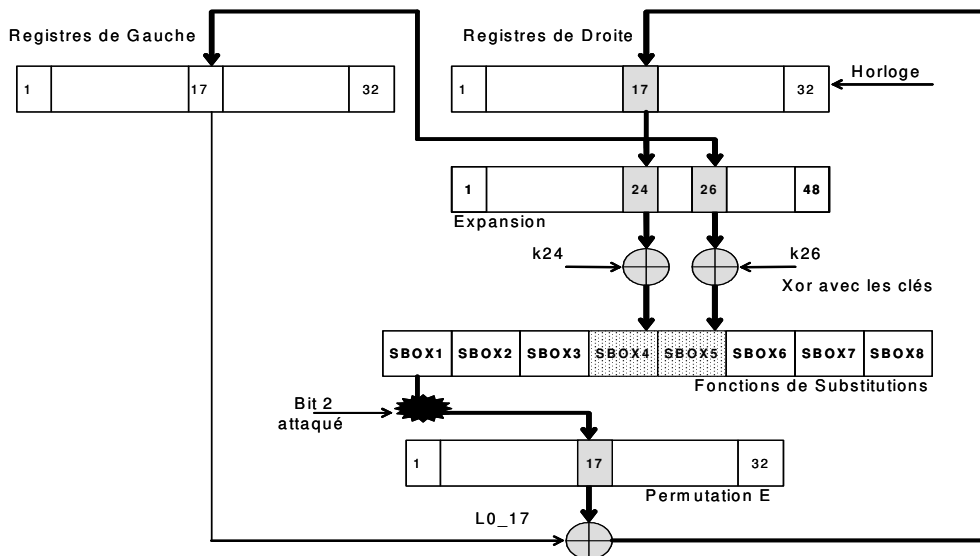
Registres de Gauche

| 1 | | 17 | | 32 |
|---|---|---|---|---|

Registres de Droite

| 1 | | 17 | | 32 |
|---|---|---|---|---|

Horloge

| 1 | | 24 | | 26 | | 48 |
|---|---|---|---|---|---|---|

Expansion

k24

k26

Xor avec les clés

| SBOX1 | SBOX2 | SBOX3 | SBOX4 | SBOX5 | SBOX6 | SBOX7 | SBOX8 |
|---|---|---|---|---|---|---|---|

Fonctions de Substitutions

Bit 2 attaqué

| 1 | | 17 | | 32 |
|---|---|---|---|---|

Permutation E

L0_17